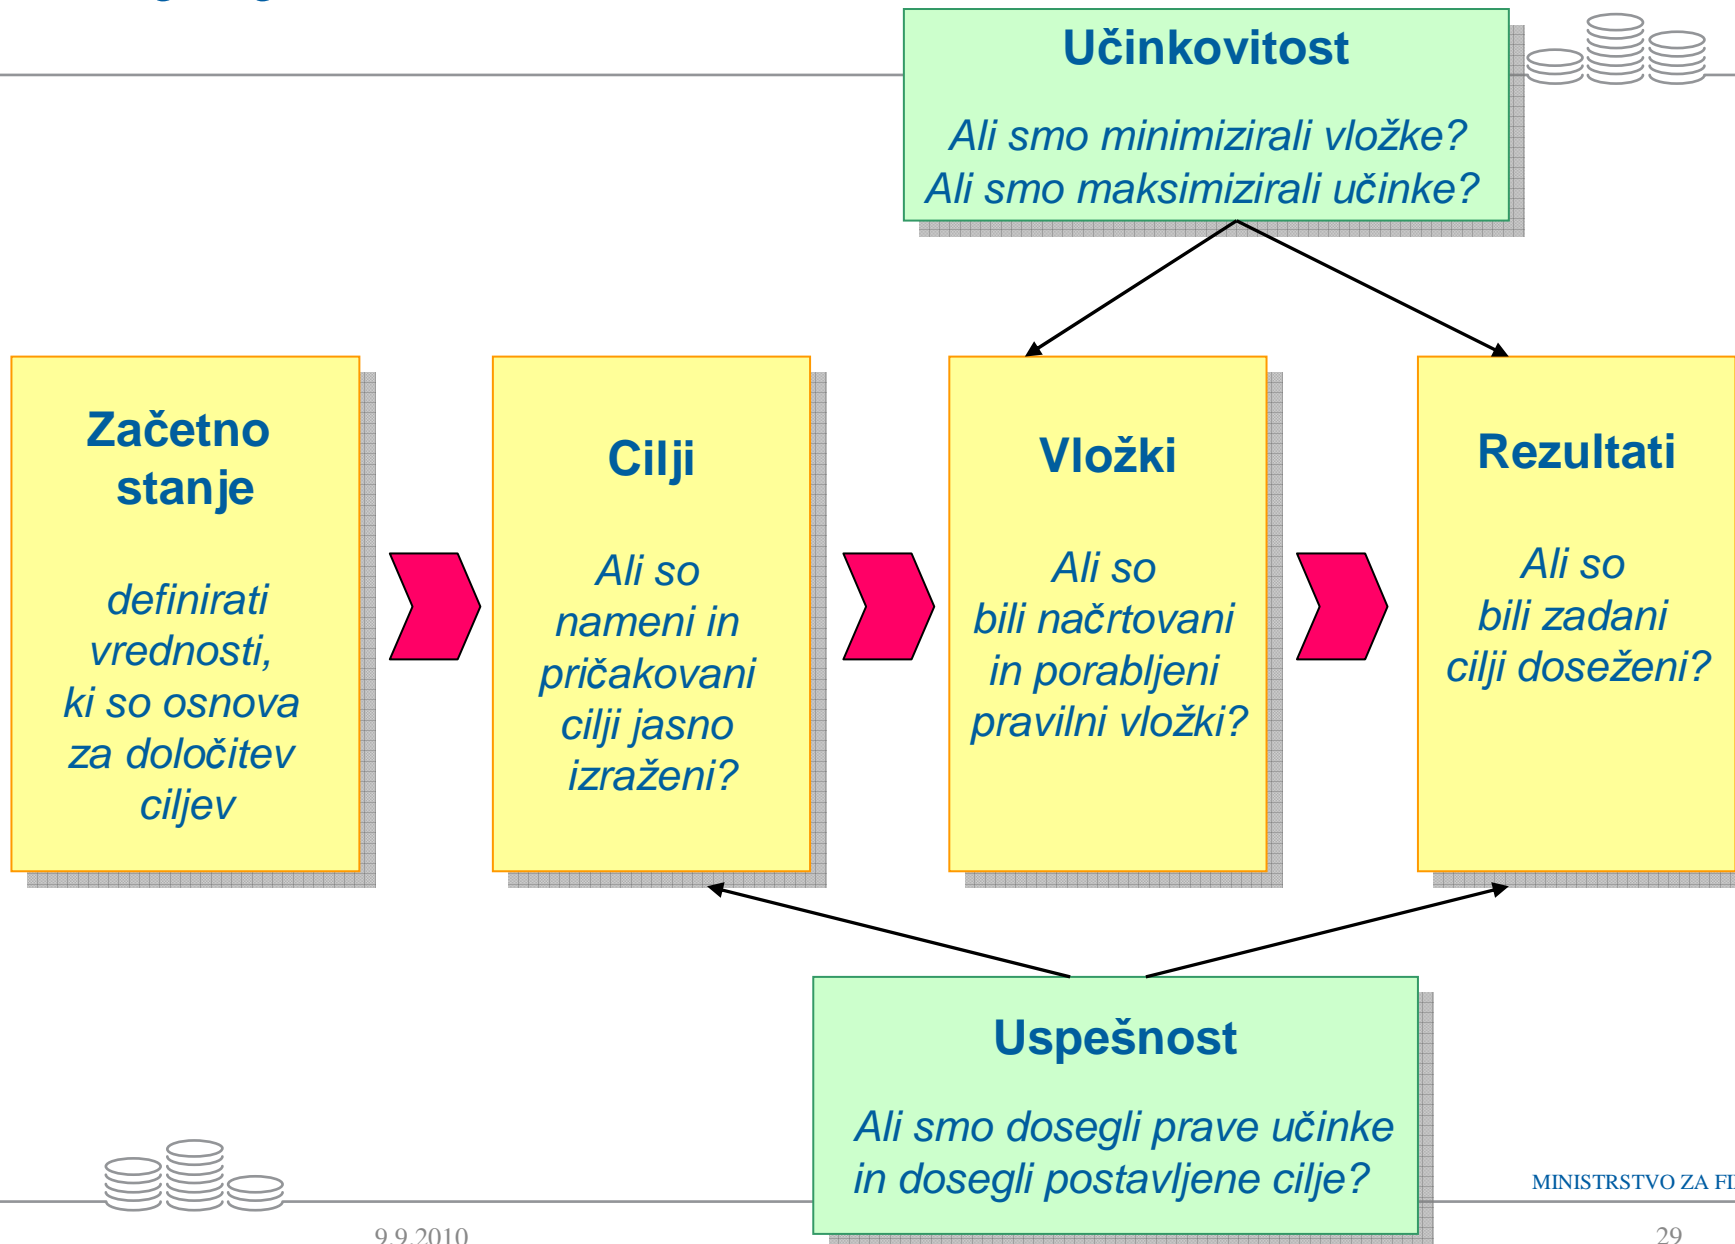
Učinkovitost

Ali smo minimizirali vložke?
Ali smo maksimizirali učinke?

Začetno stanje

definirati vrednosti, ki so osnova za določitev ciljev

Cilji

Ali so nameni in pričakovani cilji jasno izraženi?

Vložki

Ali so bili načrtovani in porabljeni pravilni vložki?

Rezultati

Ali so bili zadani cilji doseženi?

Uspešnost

Ali smo dosegli prave učinke in dosegli postavljene cilje?

MINISTRSTVO ZA FI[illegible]

9.9.2010

29